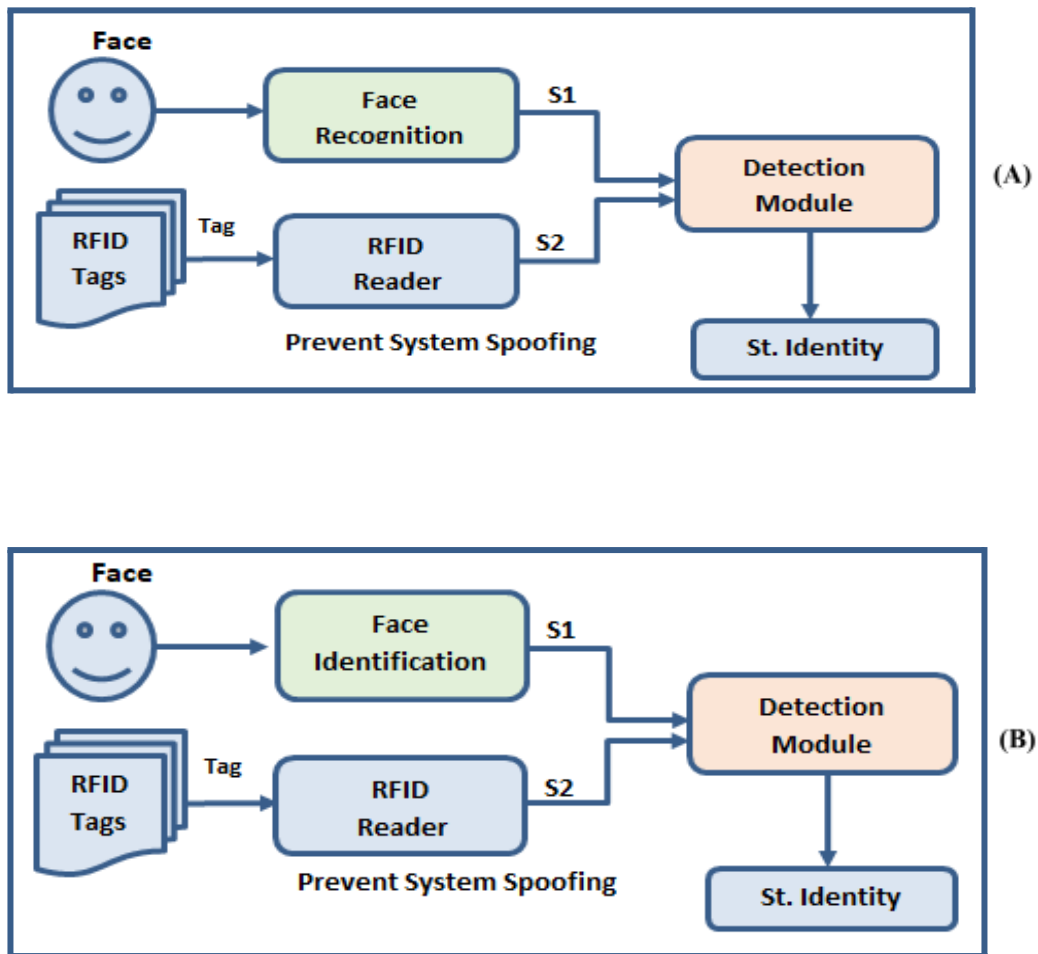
Face

Face Recognition

S1

Detection Module

(A)

RFID Tags

Tag

RFID Reader

S2

Prevent System Spoofing

St. Identity

Face

Face Identification

S1

Detection Module

(B)

RFID Tags

Tag

RFID Reader

S2

Prevent System Spoofing

St. Identity